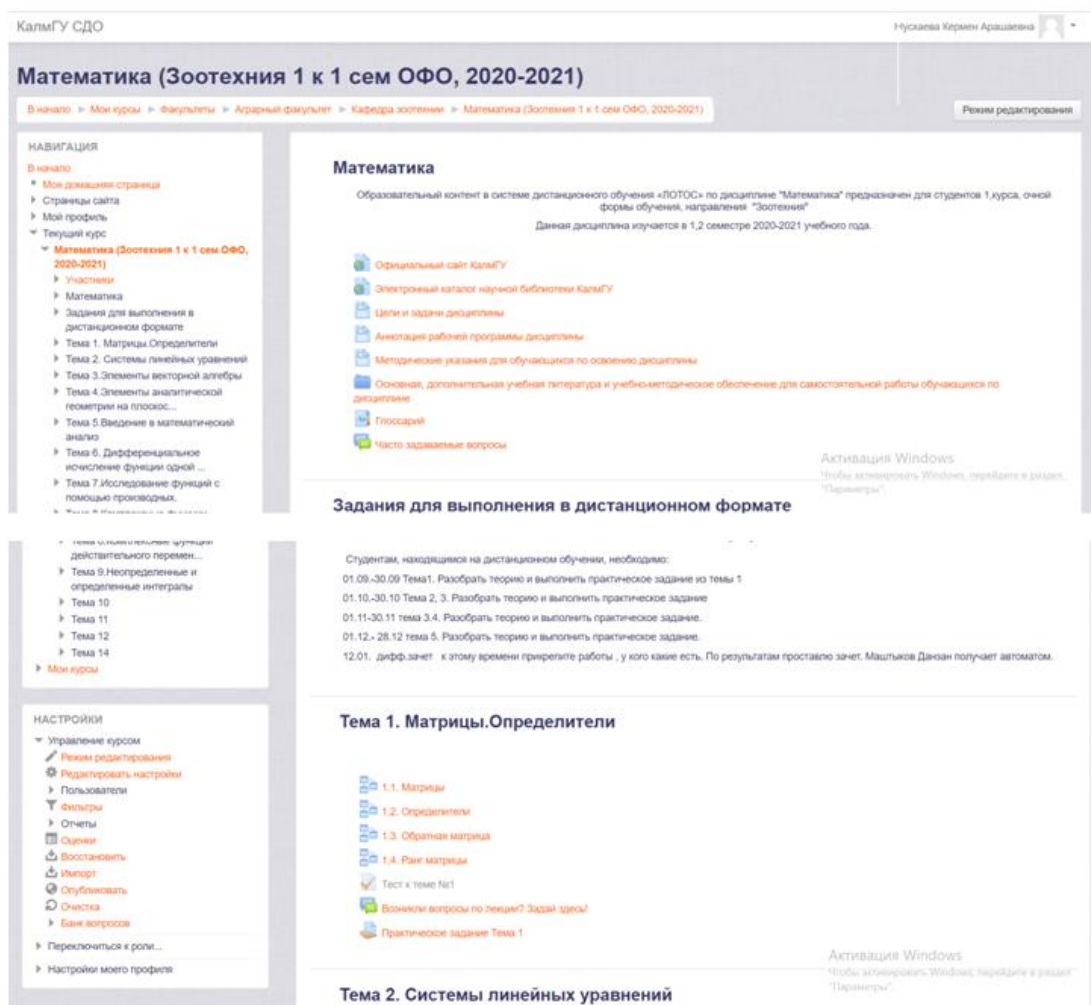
КалмГУ СДО

Нускаева Кермен Арашаевна

Математика (Зоотехния 1 к 1 сем ОФО, 2020-2021)

В начало ► Мои курсы ► Факультеты ► Аграрный факультет ► Кафедра зоотехнии ► Математика (Зоотехния 1 к 1 сем ОФО, 2020-2021)

Режим редактирования

НАВИГАЦИЯ

В начало
Мои домашняя страница
Страницы сайта
Мой профиль
Текущий курс
Математика (Зоотехния 1 к 1 сем ОФО, 2020-2021)
Участники
Математика
Задания для выполнения в дистанционном формате
Тема 1. Матрицы.Определители
Тема 2. Системы линейных уравнений
Тема 3.Элементы векторной алгебры
Тема 4.Элементы аналитической геометрии на плоскос...
Тема 5.Введение в математический анализ
Тема 6. Дифференциальное исчисление функции одной ...
Тема 7.Исследование функций с помощью производных.
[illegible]
Тема 8.Комплексные функции действительного перемен...
Тема 9.Неопределенные и определенные интегралы
Тема 10
Тема 11
Тема 12
Тема 14
Мои курсы

НАСТРОЙКИ

Управление курсом
Режим редактирования
Редактировать настройки
Пользователи
Фильтры
Отчеты
Оценки
Восстановить
Импорт
Опубликовать
Очистка
Банк вопросов
Переключиться к роли...
Настройки моего профиля

Математика

Образовательный контент в системе дистанционного обучения «ЛОТОС» по дисциплине "Математика" предназначен для студентов 1,курса, очной формы обучения, направления "Зоотехния"

Данная дисциплина изучается в 1,2 семестре 2020-2021 учебного года.

Официальный сайт КалмГУ
Электронный каталог научной библиотеки КалмГУ
Цели и задачи дисциплины
Аннотация рабочей программы дисциплины
Методические указания для обучающихся по освоению дисциплины
Основная, дополнительная учебная литература и учебно-методическое обеспечение для самостоятельной работы обучающихся по дисциплине
Глоссарий
Часто задаваемые вопросы

Активация Windows
Чтобы активировать Windows, перейдите в раздел "Параметры".

Задания для выполнения в дистанционном формате

Студентам, находящимся на дистанционном обучении, необходимо:
01.09.-30.09 Тема1. Разобрать теорию и выполнить практическое задание из темы 1
01.10.-30.10 Тема 2, 3. Разобрать теорию и выполнить практическое задание
01.11-30.11 тема 3.4. Разобрать теорию и выполнить практическое задание.
01.12.- 28.12 тема 5. Разобрать теорию и выполнить практическое задание.
12.01. дифф.зачет к этому времени прикрепите работы , у кого какие есть. По результатам проставлю зачет. Маштыков Данзан получает автоматом.

Тема 1. Матрицы.Определители

1.1. Матрицы
1.2. Определители
1.3. Обратная матрица
1.4. Ранг матрицы
Тест к теме №1
Возникли вопросы по лекции? Задай здесь!
Практическое задание Тема 1

Активация Windows
Чтобы активировать Windows, перейдите в раздел "Параметры".

Тема 2. Системы линейных уравнений